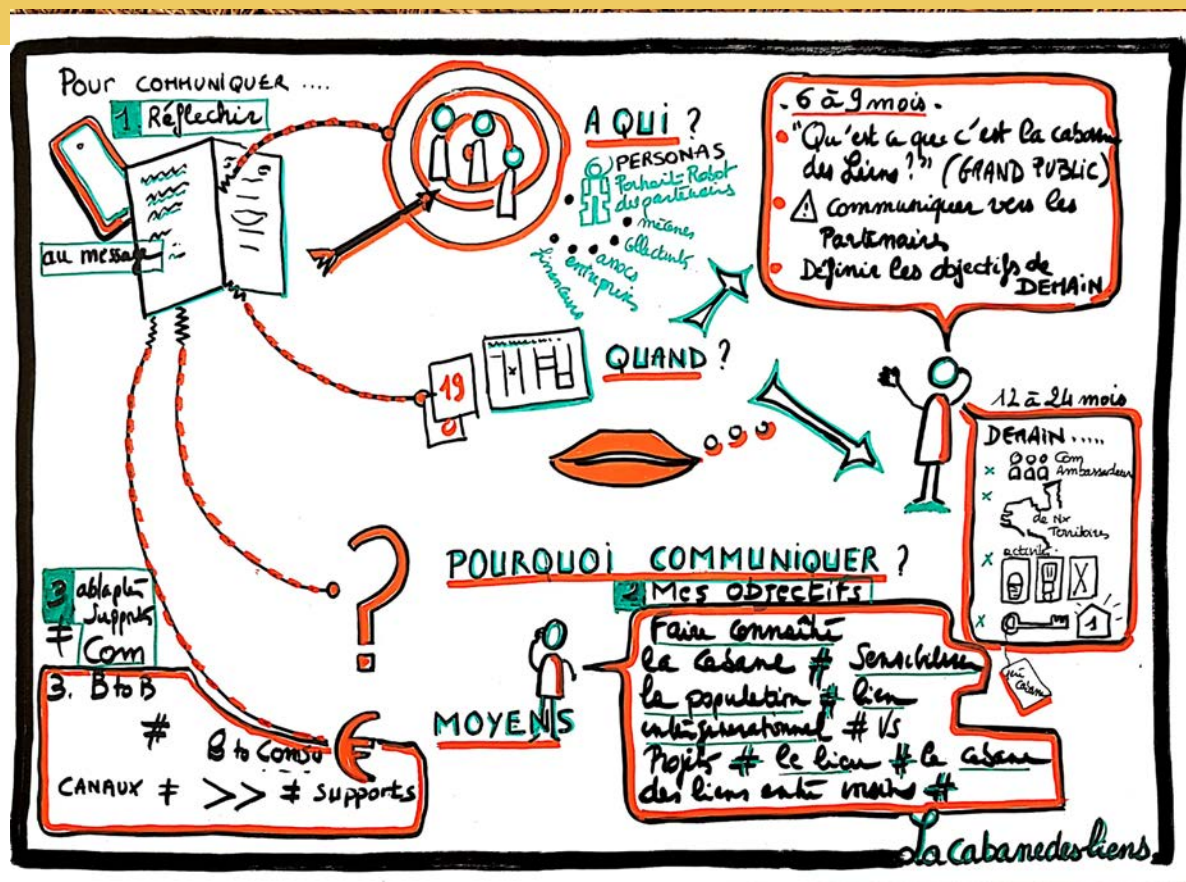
POUR COMMUNIQUER ....

1 Réflechir

au message

A QUI ?

6 PERSONAS
Portrait-Robot des partenaires

• mécènes
• Collectivités
• assos
• entreprises
• financeurs

QUAND ?

19

6 à 9 mois.
• "Qu'est ce que c'est la cabane des Liens ?" (GRAND PUBLIC)
• ⚠ communiquer vers les Partenaires
• Définir les objectifs de DEMAIN

12 à 24 mois
DEMAIN .....
x Com Ambassadeurs
x de nos Territoires
x activité
x
1

3 adapter Supports Com

3. B to B
#
B to Conso
CANAUX ≠ >> ≠ Supports

POURQUOI COMMUNIQUER ?
2 Mes objectifs

MOYENS

Faire connaître la Cabane # Sensibiliser la population # lien intergénérationnel # Vs Projets # le lieu # la cabane des liens entre nous #

La cabane des liens